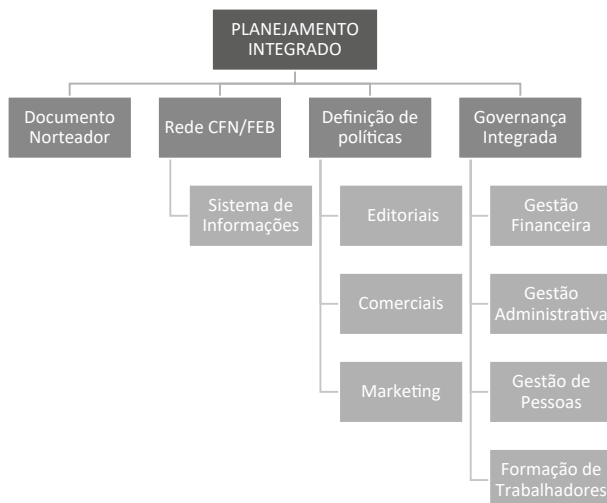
PLANEJAMENTO INTEGRADO

Documento Norteador

Rede CFN/FEB

Sistema de Informações

Definição de políticas

Editoriais

Comerciais

Marketing

Governança Integrada

Gestão Financeira

Gestão Administrativa

Gestão de Pessoas

Formação de Trabalhadores